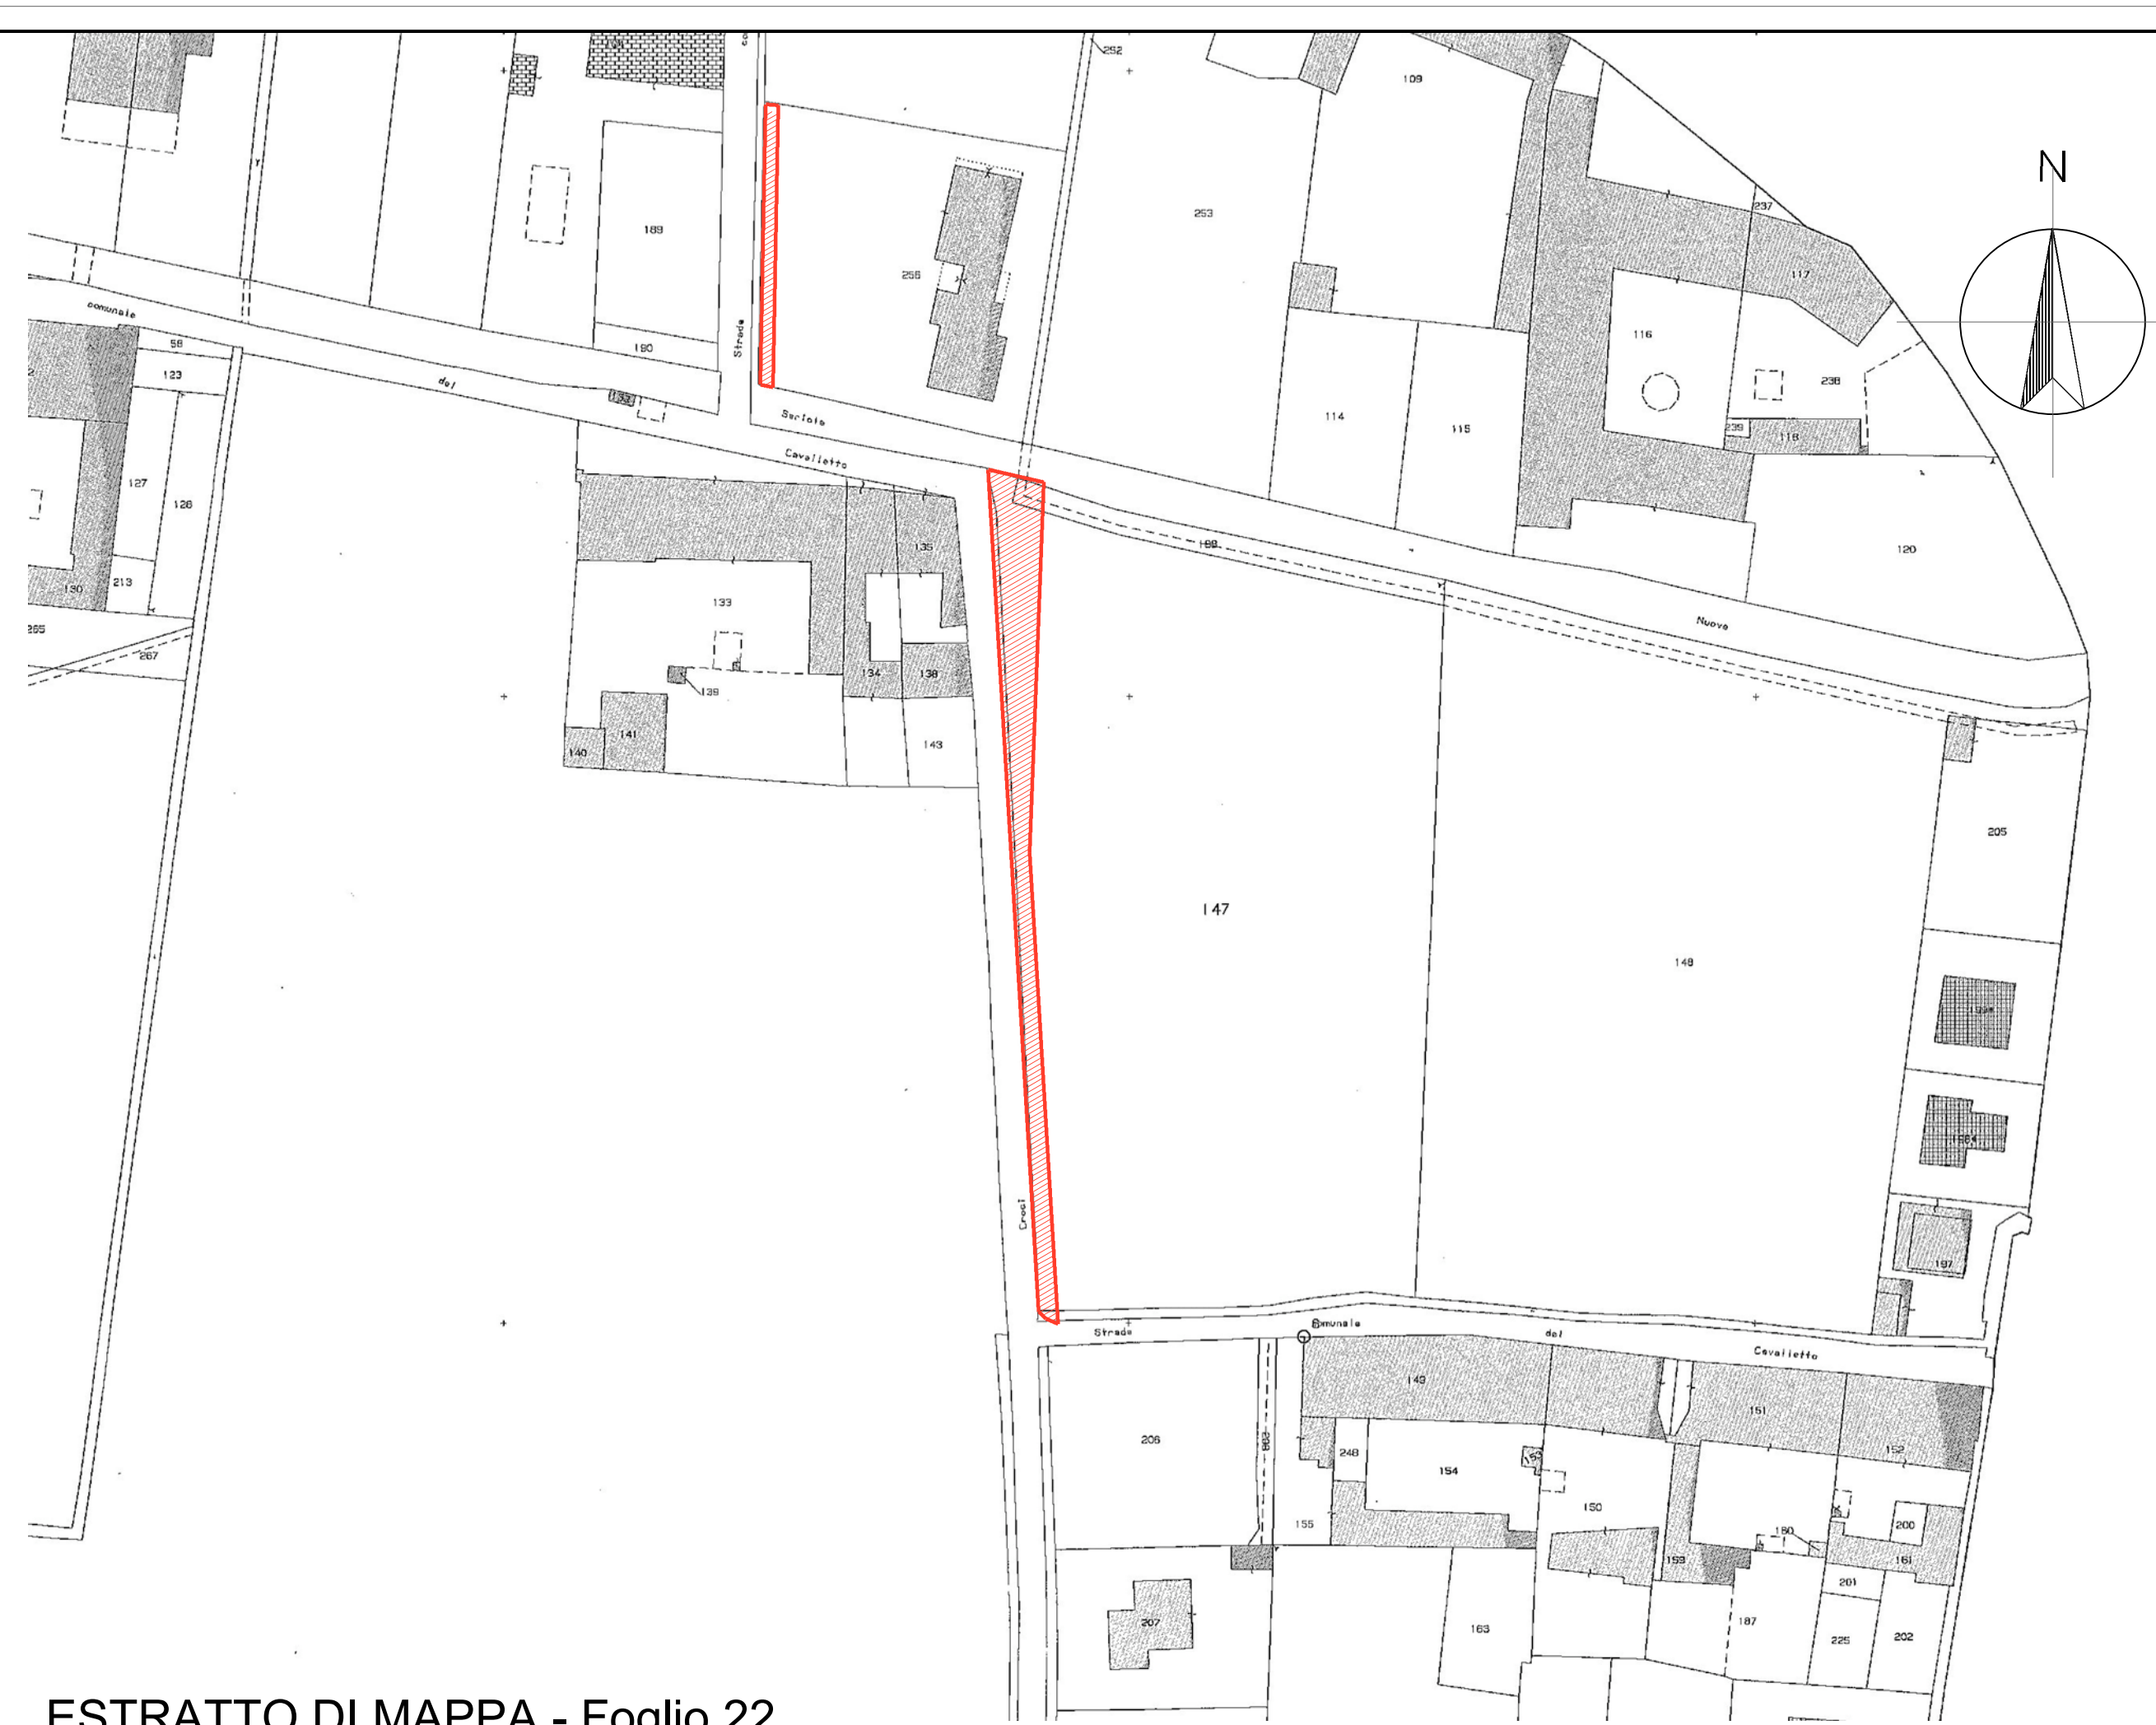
252
109
N
253
189
256
237
117
116
238
comunale
58
123
del
132
190
Strada
Sarlata
114
115
239
118
Cavalletto
127
128
135
189
120
130
213
133
265
267
139
134
138
Nuova
141
140
143
205
147
148
197
Croci
Strada
Comunale
del
Cavalletto
149
151
206
248
154
152
150
155
180
200
159
161
201
207
163
187
225
202
ESTRATTO DI MAPPA - Foglio 22